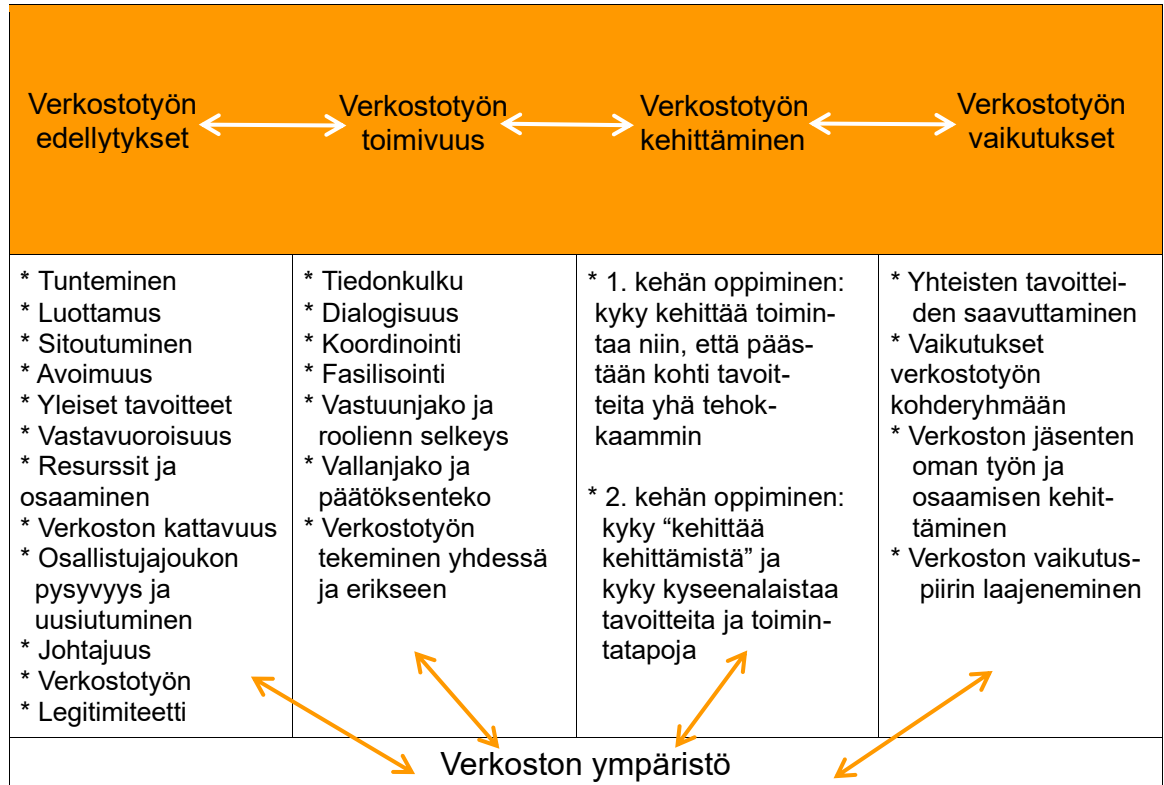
| Verkostotyön edellytykset | Verkostotyön toimivuus | Verkostotyön kehittäminen | Verkostotyön vaikutukset |
|---|---|---|---|
| * Tunteminen<br>* Luottamus<br>* Sitoutuminen<br>* Avoimuus<br>* Yleiset tavoitteet<br>* Vastavuoroisuus<br>* Resurssit ja osaaminen<br>* Verkoston kattavuus<br>* Osallistujajoukon pysyvyys ja uusiutuminen<br>* Johtajuus<br>* Verkostotyön<br>* Legitimiteetti | * Tiedonkulku<br>* Dialogisuus<br>* Koordinointi<br>* Fasilisointi<br>* Vastuunjako ja roolienn selkeys<br>* Vallanjako ja päätöksenteko<br>* Verkostotyön tekeminen yhdessä ja erikseen | * 1. kehän oppiminen: kyky kehittää toimintaa niin, että päästään kohti tavoitteita yhä tehokkaammin<br><br>* 2. kehän oppiminen: kyky "kehittää kehittämistä" ja kyky kyseenalaistaa tavoitteita ja toimintatapoja | * Yhteisten tavoitteiden saavuttaminen<br>* Vaikutukset verkostotyön kohderyhmään<br>* Verkoston jäsenten oman työn ja osaamisen kehittäminen<br>* Verkoston vaikutuspiirin laajeneminen |

Verkoston ympäristö